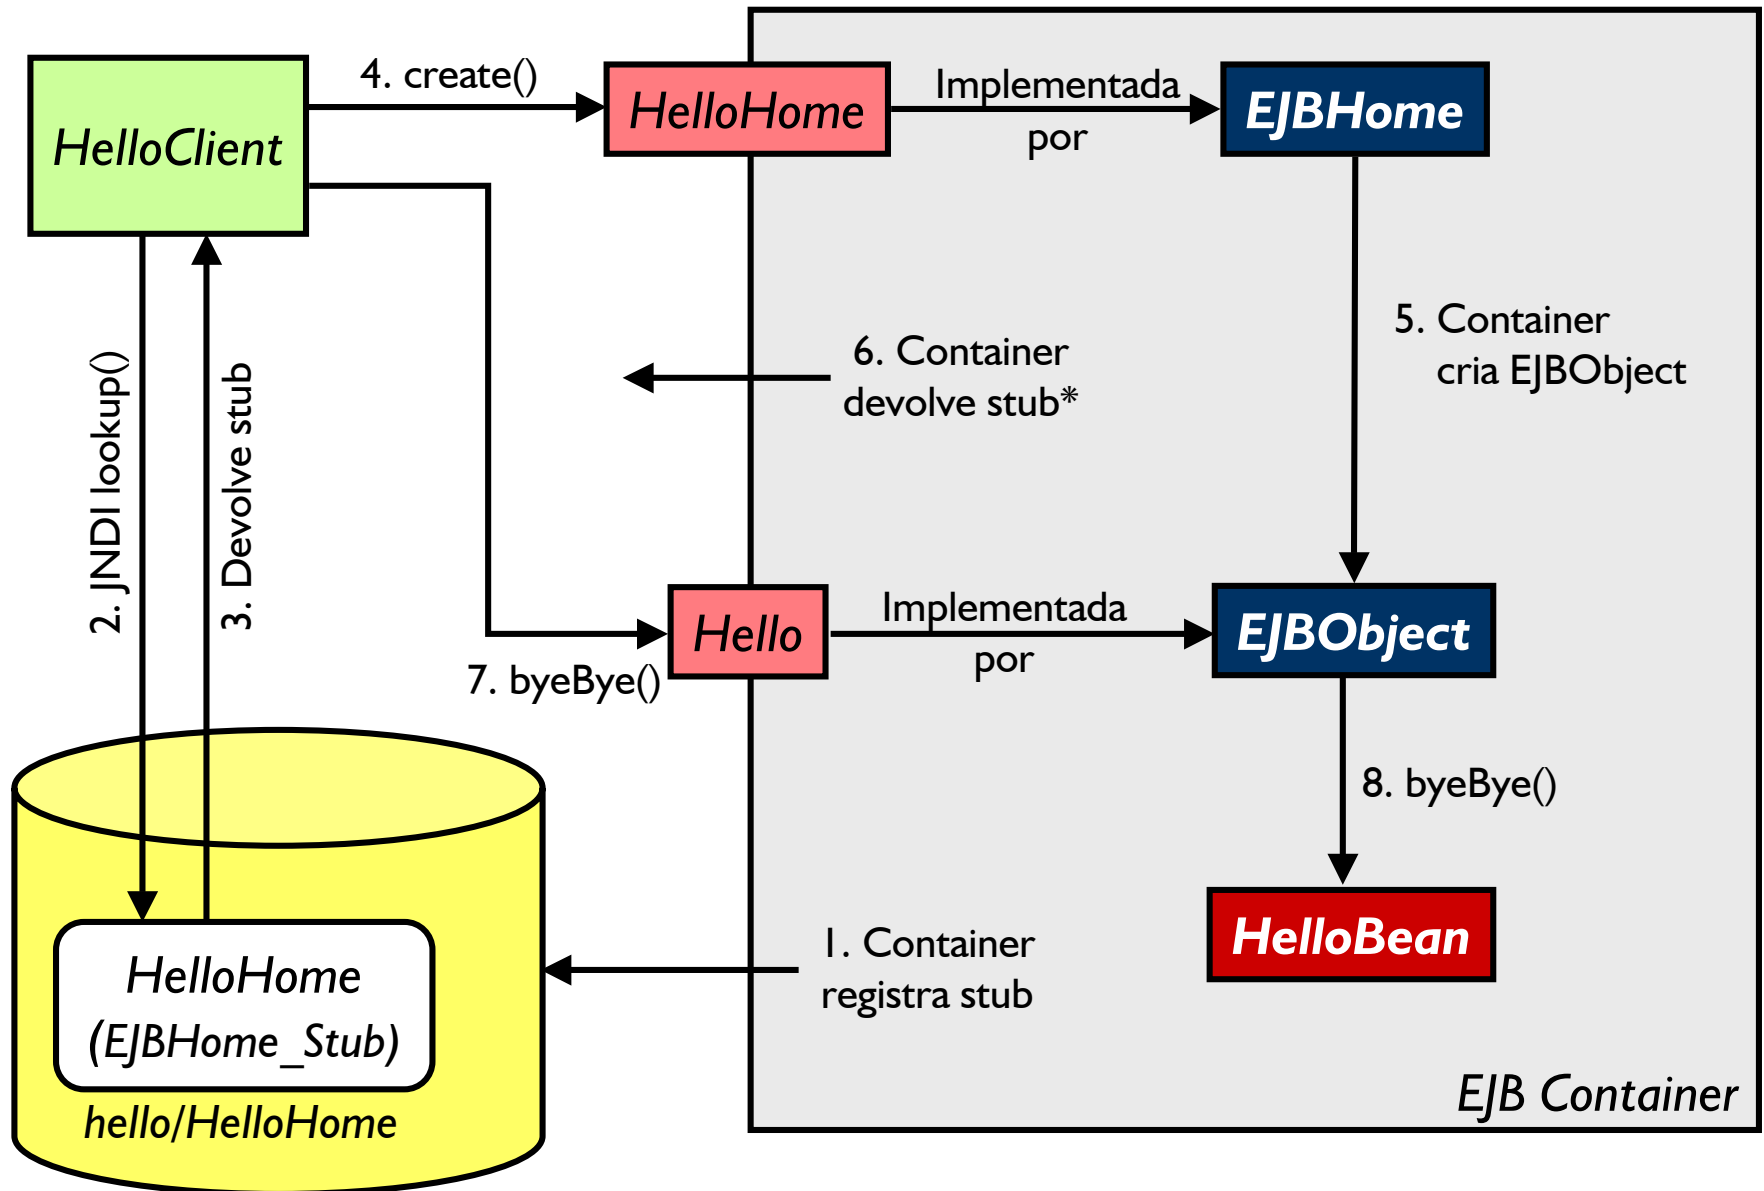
HelloClient

4. create()

HelloHome

Implementada por

EJBHome

2. JNDI lookup()

3. Devolve stub

5. Container cria EJBObject

6. Container devolve stub*

Hello

Implementada por

EJBObject

7. byeBye()

8. byeBye()

HelloBean

HelloHome (EJBHome_Stub)

hello/HelloHome

1. Container registra stub

EJB Container